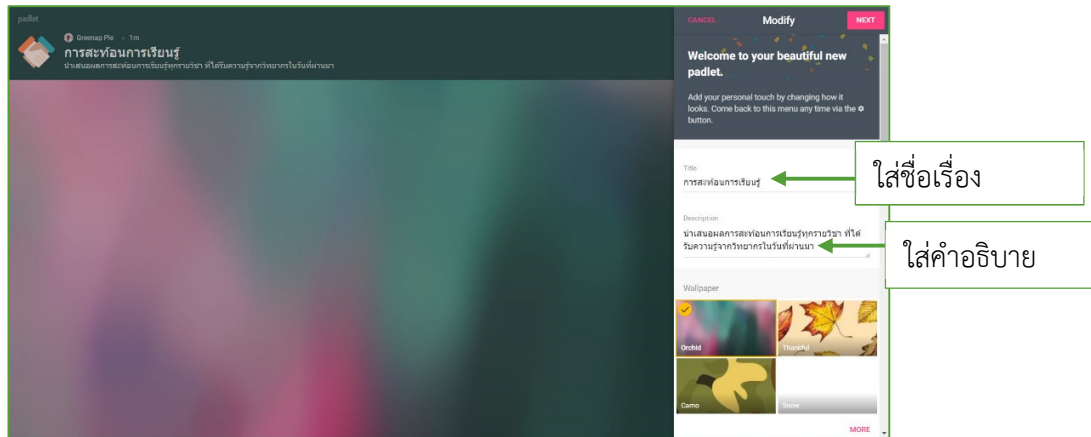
padlet

Greenap Pie • 1m

การสะท้อนการเรียนรู้

นำเสนอผลการสะท้อนการเรียนรู้ทุกรายวิชา ที่ได้รับความรู้จากวิทยากรในวันที่ผ่านมา

CANCEL

Modify

NEXT

Welcome to your beautiful new padlet.

Add your personal touch by changing how it looks. Come back to this menu any time via the ⚙ button.

Title

การสะท้อนการเรียนรู้

ใส่ชื่อเรื่อง

Description

นำเสนอผลการสะท้อนการเรียนรู้ทุกรายวิชา ที่ได้รับความรู้จากวิทยากรในวันที่ผ่านมา

ใส่คำอธิบาย

Wallpaper

Orchid

Thankful

Camo

Snow

MORE